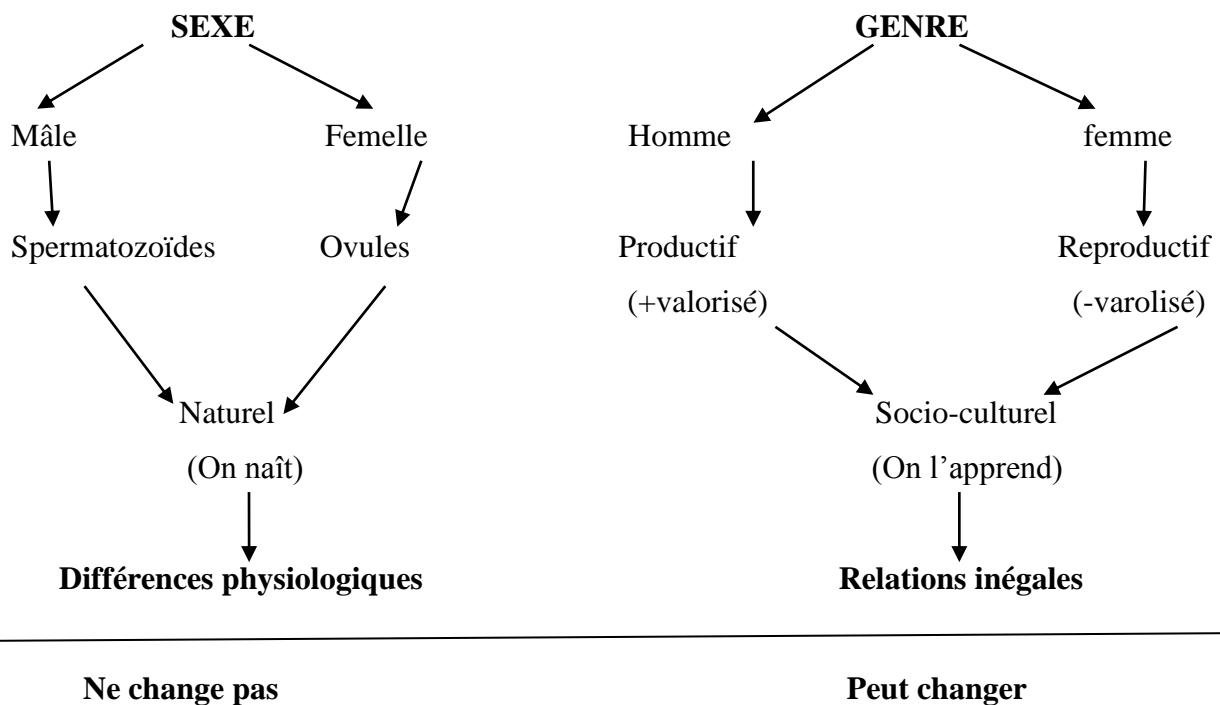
**SEXE**

Mâle

Femelle

Spermatozoïdes

Ovules

Naturel

(On naît)

**Différences physiologiques**

**GENRE**

Homme

femme

Productif

(+valorisé)

Reproductif

(-varolisé)

Socio-culturel

(On l'apprend)

**Relations inégales**

**Ne change pas**

**Peut changer**